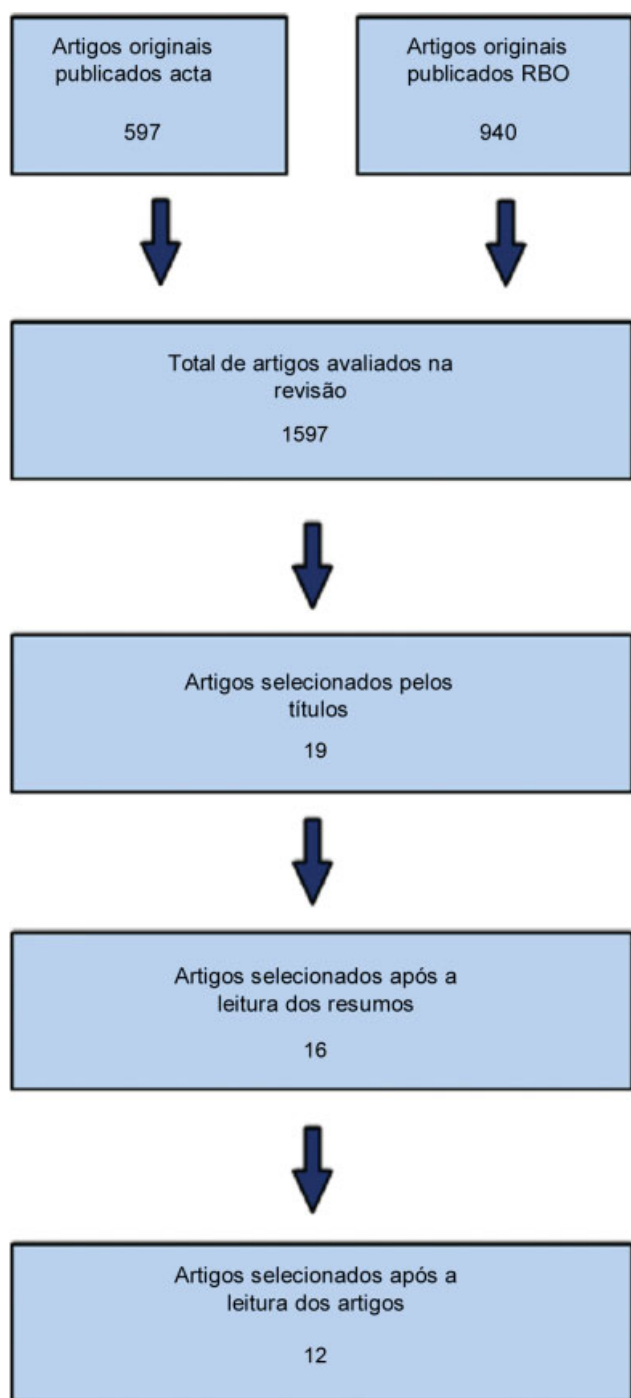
Artigos originais publicados acta

597

Artigos originais publicados RBO

940

Total de artigos avaliados na revisão

1597

Artigos selecionados pelos títulos

19

Artigos selecionados após a leitura dos resumos

16

Artigos selecionados após a leitura dos artigos

12